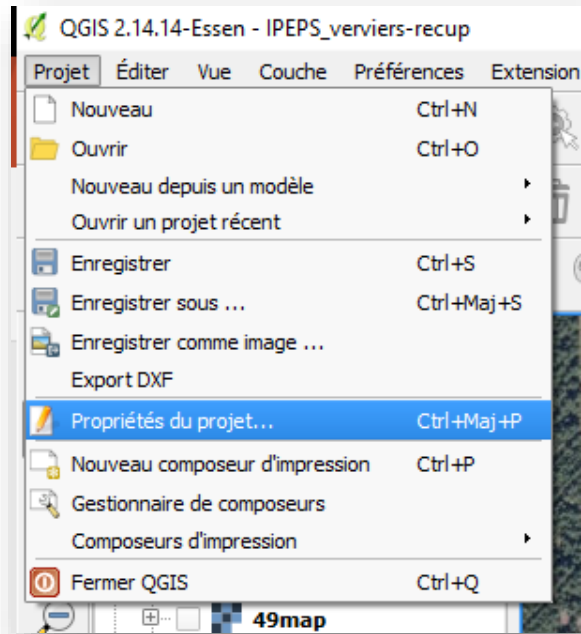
QGIS 2.14.14-Essen - IPEPS_verviers-recup

Projet Éditer Vue Couche Préférences Extension

Nouveau Ctrl+N
Ouvrir Ctrl+O
Nouveau depuis un modèle
Ouvrir un projet récent
Enregistrer Ctrl+S
Enregistrer sous ... Ctrl+Maj+S
Enregistrer comme image ...
Export DXF
Propriétés du projet... Ctrl+Maj+P
Nouveau composeur d'impression Ctrl+P
Gestionnaire de composeurs
Composeurs d'impression
Fermer QGIS Ctrl+Q

49map